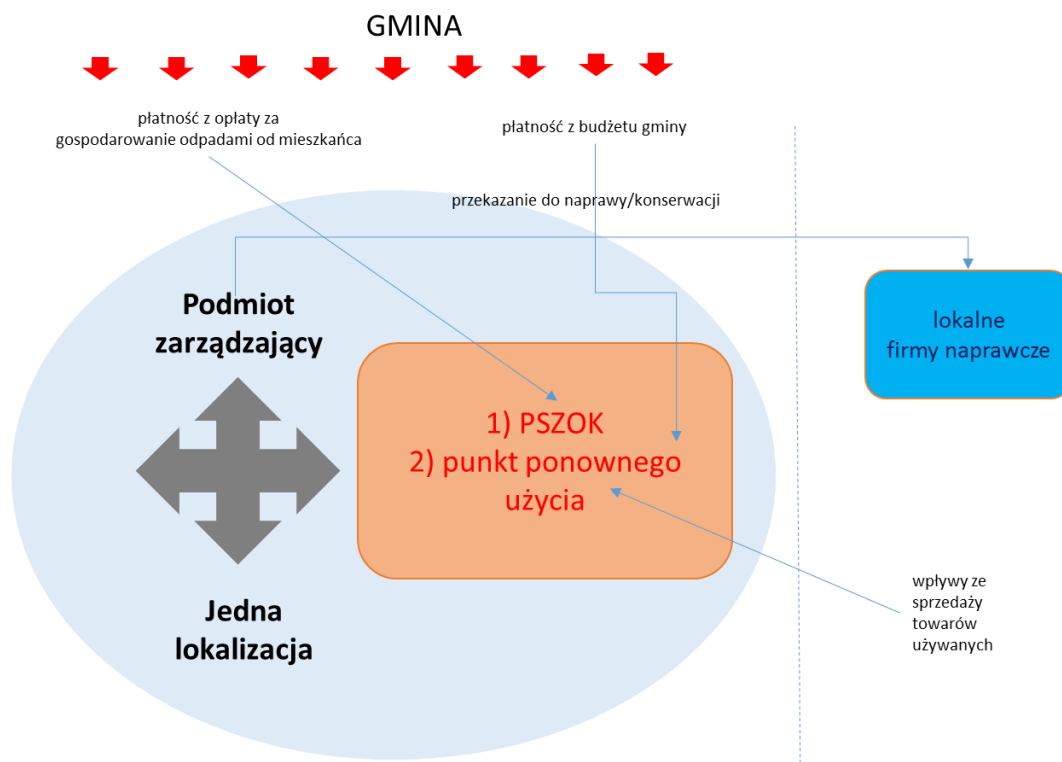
GMINA

płatność z opłaty za gospodarowanie odpadami od mieszkańca

płatność z budżetu gminy

przekazanie do naprawy/konserwacji

Podmiot zarządzający

1) PSZOK
2) punkt ponownego użycia

lokalne firmy naprawcze

wpływy ze sprzedaży towarów używanych

Jedna lokalizacja